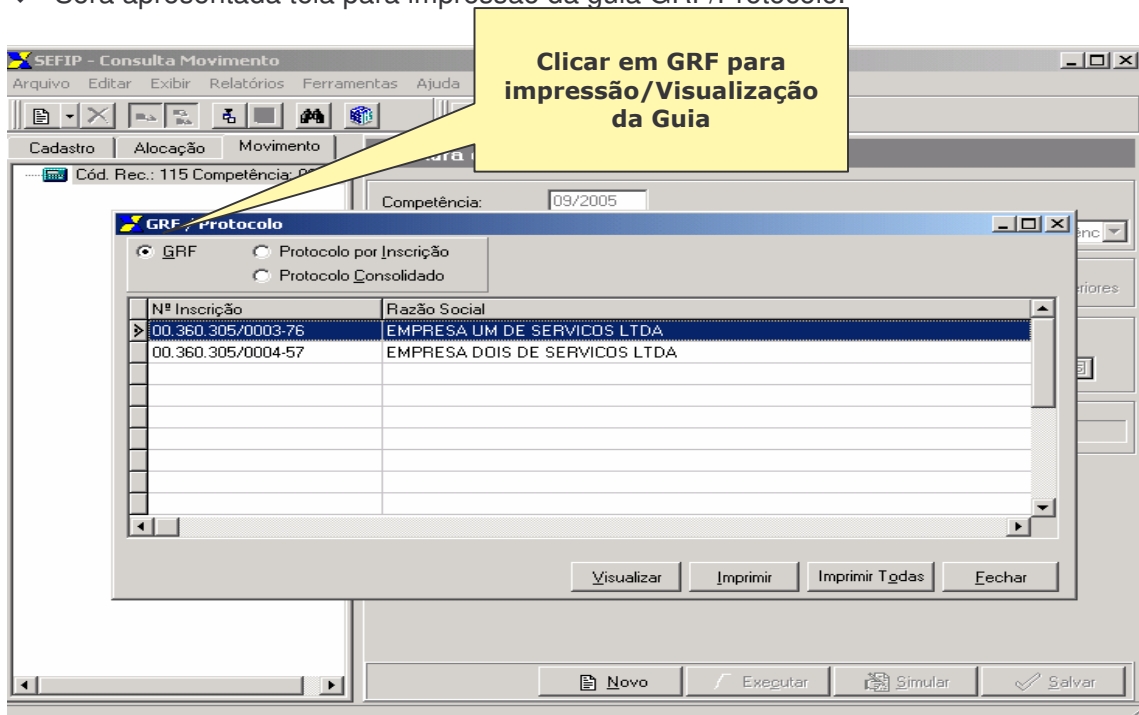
Será apresentada tela para impressão da guia GRF / Protocolo.

SEFIP - Consulta Movimento

Arquivo Editar Exibir Relatórios Ferramentas Ajuda

Clicar em GRF para impressão/Visualização da Guia

Cadastro Alocação Movimento

Cód. Rec.: 115 Competência: 0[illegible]

Competência: 09/2005

GRF / Protocolo

GRF

Protocolo por Inscrição

Protocolo Consolidado

| Nº Inscrição | Razão Social |
|---|---|
| 00.360.305/0003-76 | EMPRESA UM DE SERVICOS LTDA |
| 00.360.305/0004-57 | EMPRESA DOIS DE SERVICOS LTDA |

Visualizar Imprimir Imprimir Todas Fechar

Novo Executar Simular Salvar